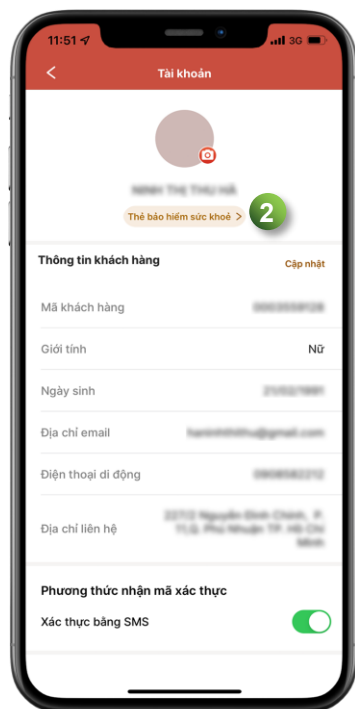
11:51 3G

<

Tài khoản

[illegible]

Thẻ bảo hiểm sức khoẻ >

2

Thông tin khách hàng

Cập nhật

Mã khách hàng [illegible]

Giới tính Nữ

Ngày sinh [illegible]

Địa chỉ email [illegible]

Điện thoại di động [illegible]

Địa chỉ liên hệ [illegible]

Phương thức nhận mã xác thực

Xác thực bằng SMS